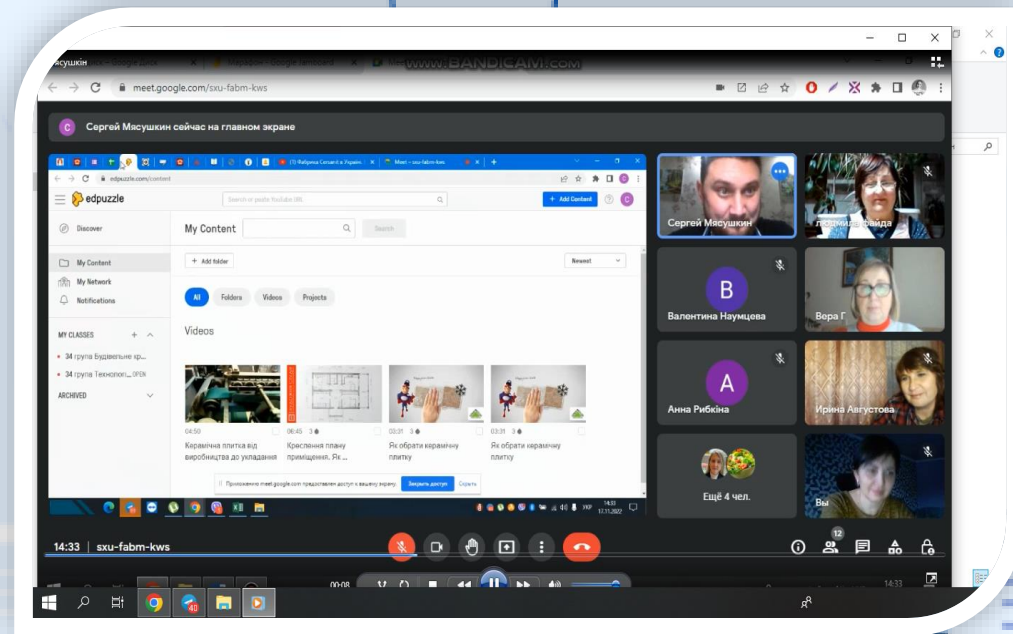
Мясушкін

www.BANDICAM.com

meet.google.com/sxu-fabm-kws

Сергей Мясушкин сейчас на главном экране

edpuzzle.com/content

edpuzzle

Search on youtube/YouTube URL

+ Add Content

Discover

My Content

My Network

Notifications

MY CLASSES

34 група Будівельне кр...

34 група Технологі... OPEN

ARCHIVED

My Content

Search

+ Add folder

Newest

All

Folders

Videos

Projects

Videos

04:50

Керамічна плитка від виробництва до укладання

06:45

Креслення плану приміщення. Як ...

03:31

Як обрати керамічну плитку

03:31

Як обрати керамічну плитку

Приложение meet.google.com предоставляет доступ к вашему экрану.

Закрыть доступ

Скрыть

14:33
17.11.2022

Сергей Мясушкин

Людмила Файда

В

Валентина Наумцева

Вера Г

А

Анна Рибкіна

Ирина Августова

Ещё 4 чел.

Вы

14:33 | sxu-fabm-kws

12

00:08

14:33